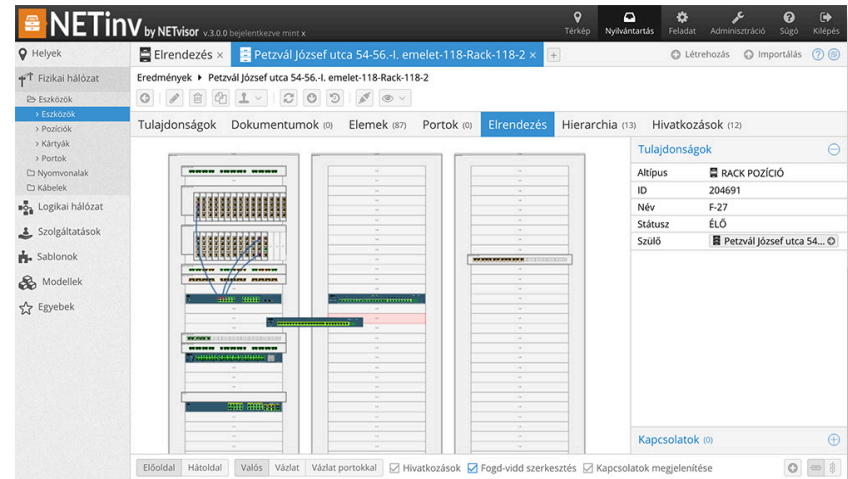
NETinv by NETvisor v.3.0.0 bejelentkezve mint x

Térkép Nyilvántartás Feladat Adminisztráció Súgó Kilépés

Helyek
Fizikai hálózat
Eszközök
› Eszközök
› Pozíciók
› Kártyák
› Portok
Nyomvonalak
Kábelek
Logikai hálózat
Szolgáltatások
Sablonok
Modellek
Egyebek

Elrendezés × Petzvál József utca 54-56.-I. emelet-118-Rack-118-2 × +

Létrehozás Importálás

Eredmények ▸ Petzvál József utca 54-56.-I. emelet-118-Rack-118-2

Tulajdonságok Dokumentumok (0) Elemek (87) Portok (0) Elrendezés Hierarchia (13) Hivatkozások (12)

Tulajdonságok

| Altípus | RACK POZÍCIÓ |
|---|---|
| ID | 204691 |
| Név | F-27 |
| Státusz | ÉLŐ |
| Szülő | Petzvál József utca 54... |

Kapcsolatok (0)

Előoldal Hátoldal Valós Vázlat Vázlat portokkal Hivatkozások Fogd-vidd szerkesztés Kapcsolatok megjelenítése